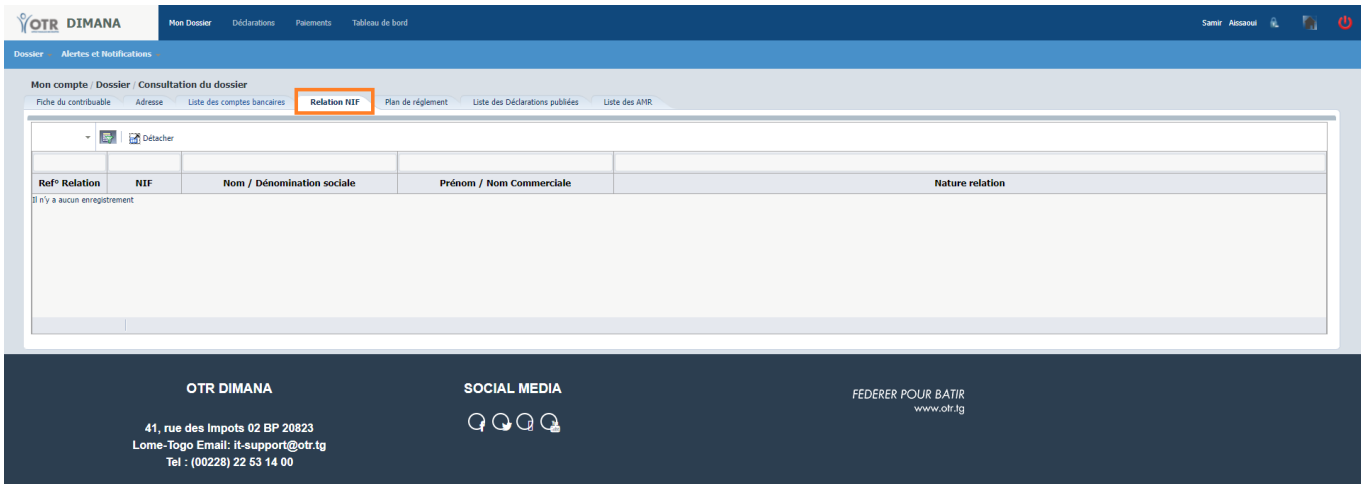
OTR DIMANA
Mon Dossier Déclarations Paiements Tableau de bord
Samir Aissaoui

Dossier Alertes et Notifications

Mon compte / Dossier / Consultation du dossier

Fiche du contribuable Adresse Liste des comptes bancaires Relation NIF Plan de réglement Liste des Déclarations publiées Liste des AMR

Détacher

| Ref° Relation | NIF | Nom / Dénomination sociale | Prénom / Nom Commerciale | Nature relation |
|---|---|---|---|---|

Il n'y a aucun enregistrement

OTR DIMANA

41, rue des Impots 02 BP 20823
Lome-Togo Email: it-support@otr.tg
Tel : (00228) 22 53 14 00

SOCIAL MEDIA

FEDERER POUR BATIR
www.otr.tg